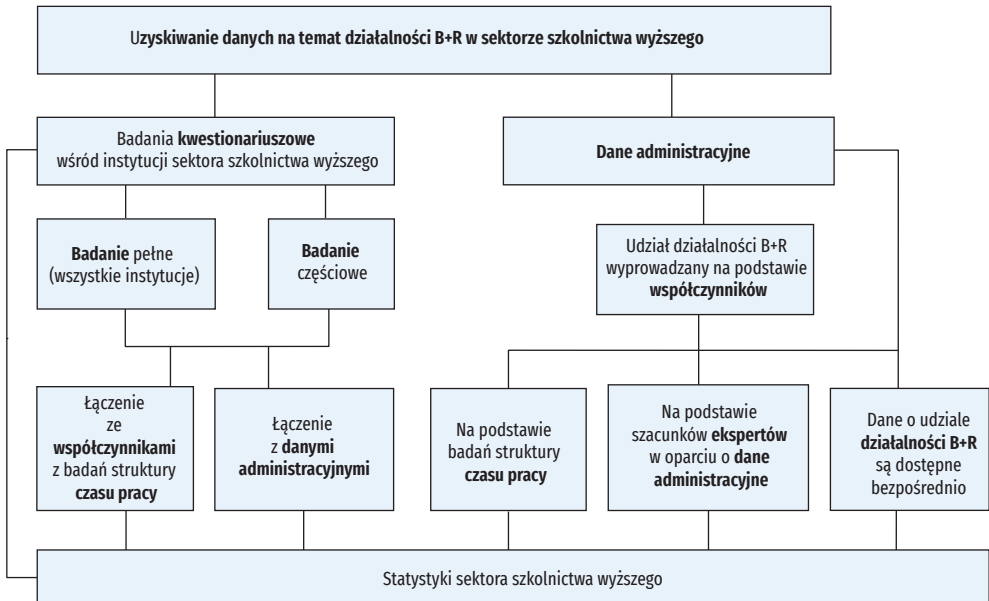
Uzyskiwanie danych na temat działalności B+R w sektorze szkolnictwa wyższego

Badania kwestionariuszowe wśród instytucji sektora szkolnictwa wyższego

Dane administracyjne

Badanie pełne (wszystkie instytucje)

Badanie częściowe

Udział działalności B+R wyprowadzany na podstawie współczynników

Łączenie ze współczynnikami z badań struktury czasu pracy

Łączenie z danymi administracyjnymi

Na podstawie badań struktury czasu pracy

Na podstawie szacunków ekspertów w oparciu o dane administracyjne

Dane o udziale działalności B+R są dostępne bezpośrednio

Statystyki sektora szkolnictwa wyższego